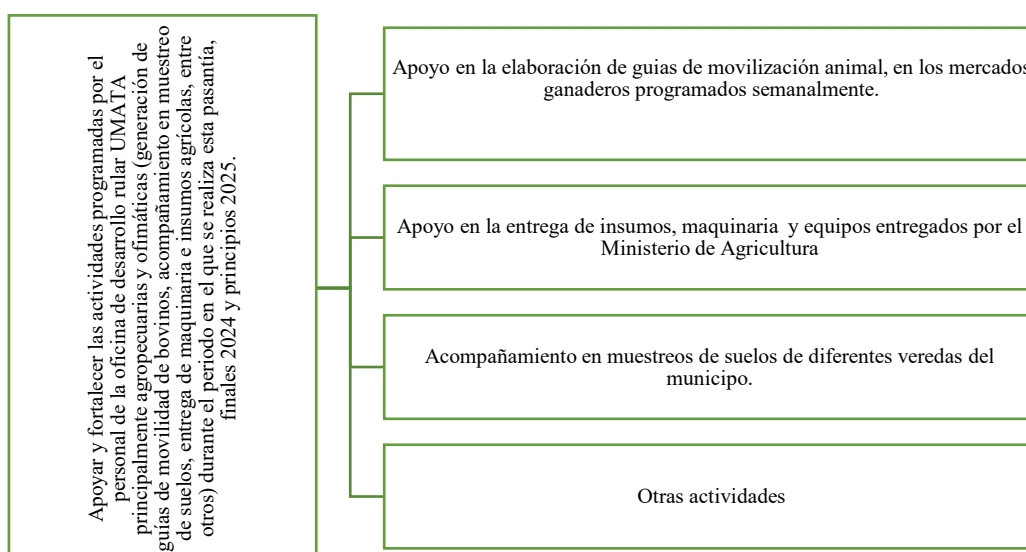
Apoyar y fortalecer las actividades programadas por el personal de la oficina de desarrollo rular UMATA principalmente agropecuarias y ofimáticas (generación de guías de movilidad de bovinos, acompañamiento en muestreo de suelos, entrega de maquinaria e insumos agrícolas, entre otros) durante el periodo en el que se realiza esta pasantía, finales 2024 y principios 2025.

Apoyo en la elaboración de guias de movilización animal, en los mercados ganaderos programados semanalmente.

Apoyo en la entrega de insumos, maquinaria y equipos entregados por el Ministerio de Agricultura

Acompañamiento en muestreos de suelos de diferentes veredas del municipo.

Otras actividades